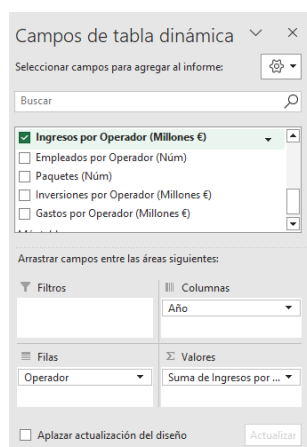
Campos de tabla dinámica

Seleccionar campos para agregar al informe:

Buscar

Ingresos por Operador (Millones €)
Empleados por Operador (Núm)
Paquetes (Núm)
Inversiones por Operador (Millones €)
Gastos por Operador (Millones €)

Arrastrar campos entre las áreas siguientes:

Filtros

Columnas
Año

Filas
Operador

Σ Valores
Suma de Ingresos por ...

Aplazar actualización del diseño

Actualizar